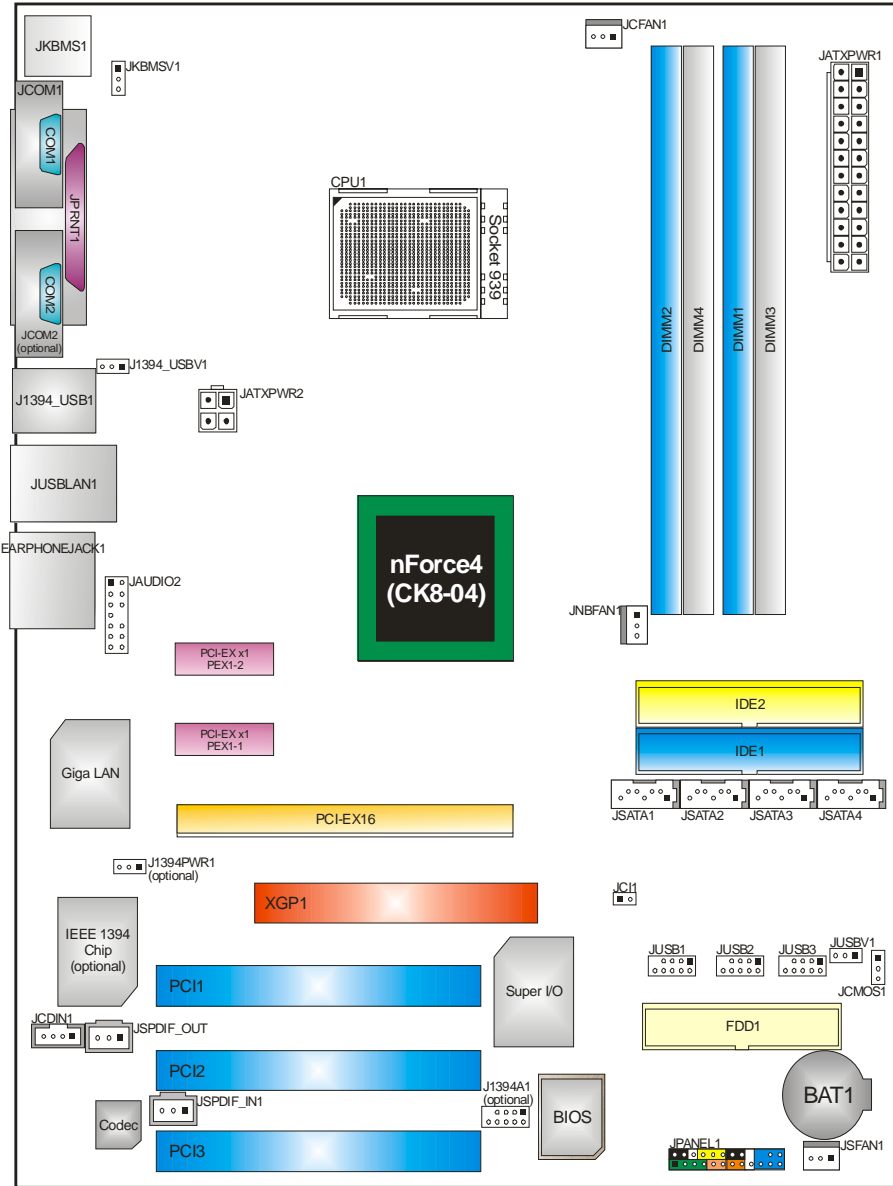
JKBMS1
JKBMSV1
JCOM1
COM1
JPRNT1
COM2
JCOM2 (optional)
JCFAN1
JATXPWR1
CPU1
Socket 939
DIMM2
DIMM4
DIMM1
DIMM3
J1394_USBV1
J1394_USB1
JATXPWR2
JUSBLAN1
EARPHONEJACK1
JAUDIO2
nForce4 (CK8-04)
JNBFAN1
PCI-EX x1 PEX1-2
PCI-EX x1 PEX1-1
IDE2
IDE1
Giga LAN
PCI-EX16
JSATA1
JSATA2
JSATA3
JSATA4
J1394PWR1 (optional)
XGP1
JCI1
IEEE 1394 Chip (optional)
JUSB1
JUSB2
JUSB3
JUSBV1
PCI1
Super I/O
JCMOS1
JCDIN1
JSPDIF_OUT
FDD1
PCI2
J1394A1 (optional)
BAT1
JSPDIF_IN1
Codec
BIOS
JPANEL1
JSFAN1
PCI3